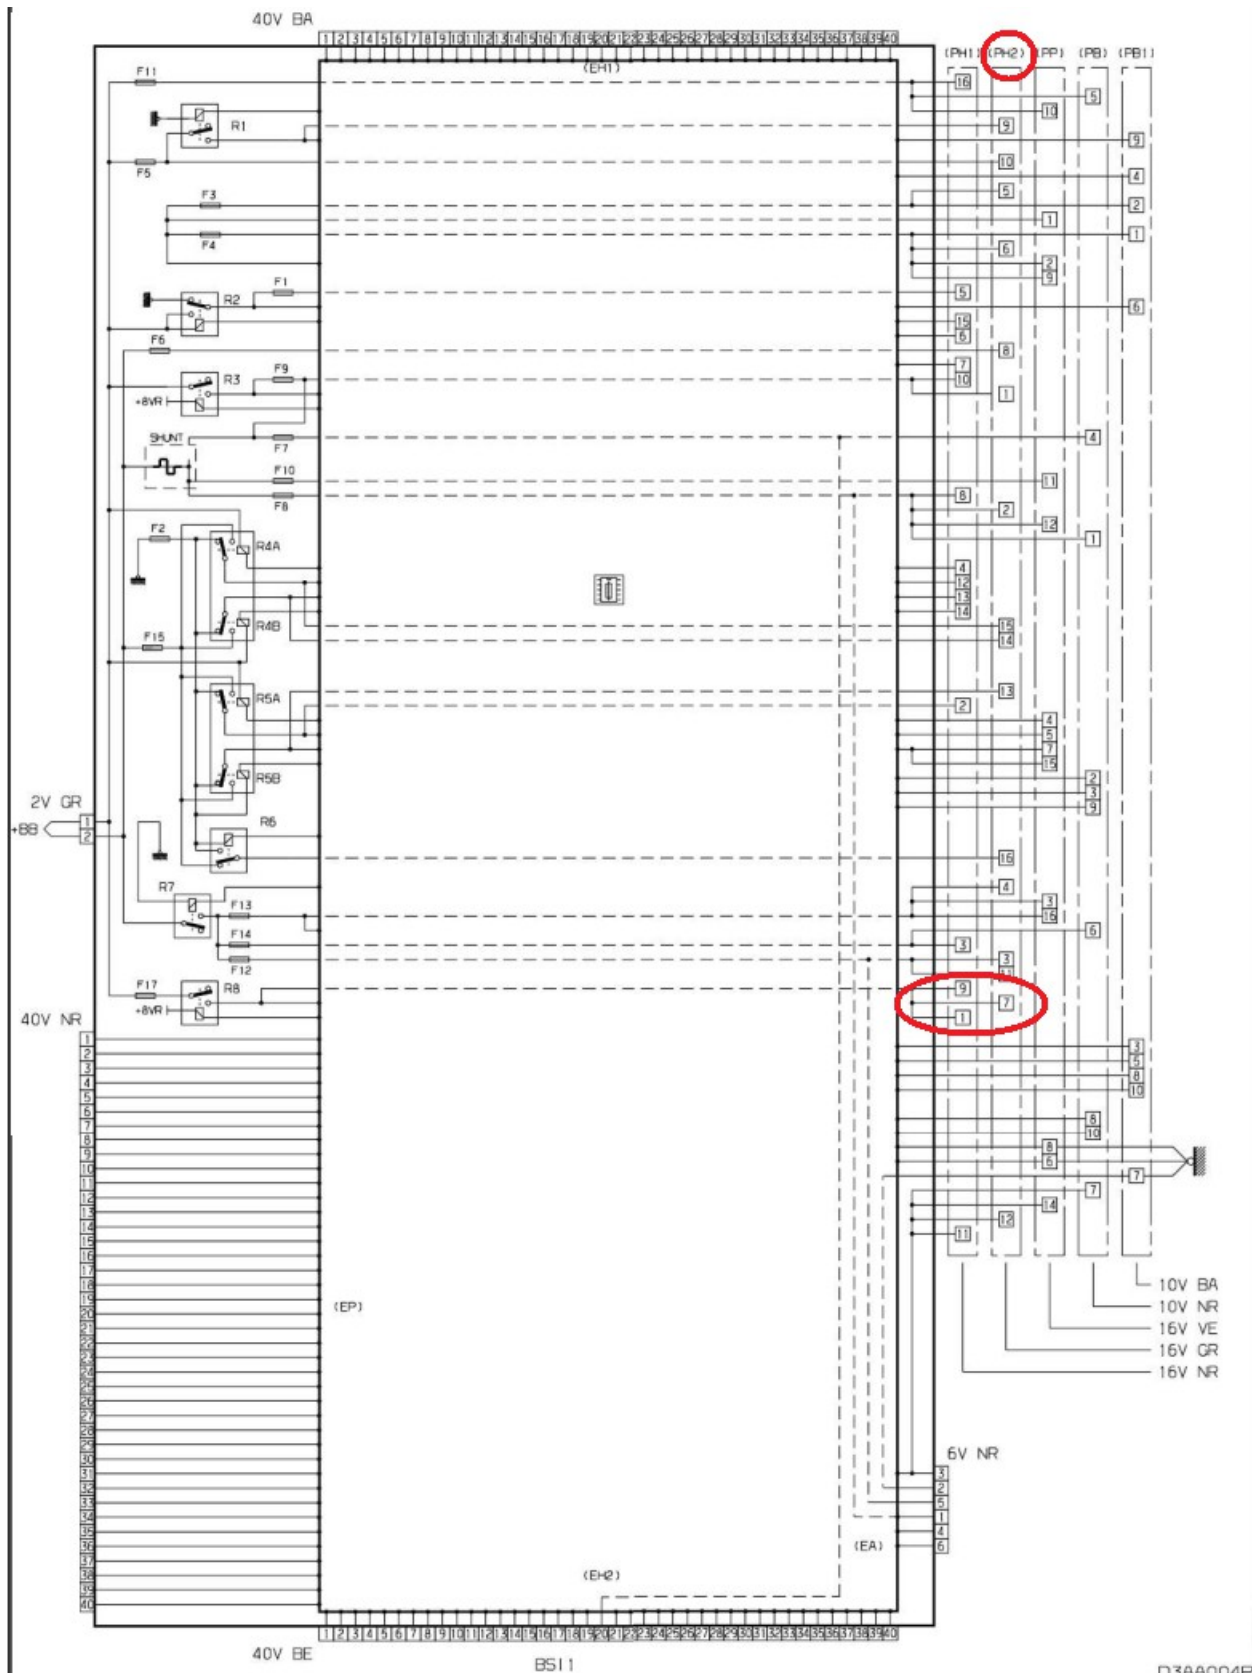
40V BA
1 2 3 4 5 6 7 8 9 10 11 12 13 14 15 16 17 18 19 20 21 22 23 24 25 26 27 28 29 30 31 32 33 34 35 36 37 38 39 40
(EH1)
(PH1) (PH2) (PP) (PB) (PB1)
F11
R1
F5
F3
F4
R2
F1
F6
R3
+8VR
F9
SHUNT
F7
F10
F8
F2
R4A
R4B
F15
R5A
R5B
2V GR
+BB
1
2
R6
R7
F13
F14
F12
F17
R8
+8VR
40V NR
1 2 3 4 5 6 7 8 9 10 11 12 13 14 15 16 17 18 19 20 21 22 23 24 25 26 27 28 29 30 31 32 33 34 35 36 37 38 39 40
(EP)
16
5
10
9
9
10
4
5
2
1
1
6
2
9
5
6
15
6
8
7
10
1
4
11
8
2
12
1
4
12
13
14
15
14
13
2
4
5
7
15
2
3
9
16
4
3
16
6
3
3
11
9
7
1
3
5
8
10
8
10
8
6
7
7
14
12
11
10V BA
10V NR
16V VE
16V GR
16V NR
6V NR
3
2
5
1
4
6
(EA)
(EH2)
1 2 3 4 5 6 7 8 9 10 11 12 13 14 15 16 17 18 19 20 21 22 23 24 25 26 27 28 29 30 31 32 33 34 35 36 37 38 39 40
40V BE
BSI1
D3AA004E